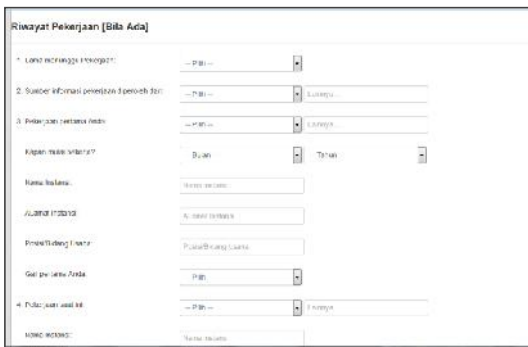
Riwayat Pekerjaan [Bila Ada]

1. Lama menunggu Pekerjaan

-- Pilih --

2. Sumber informasi pekerjaan diperoleh dari

-- Pilih --

Lainnya...

3. Pekerjaan pertama Anda

-- Pilih --

Lainnya...

Kapan mulai bekerja?

Bulan

Tahun

Nama Instansi

Nama Instansi

Alamat Instansi

Alamat Instansi

Posisi/Bidang Usaha

Posisi/Bidang Usaha

Gaji pertama Anda

Pilih

4. Pekerjaan saat ini

-- Pilih --

Lainnya...

Nama Instansi

Nama Instansi